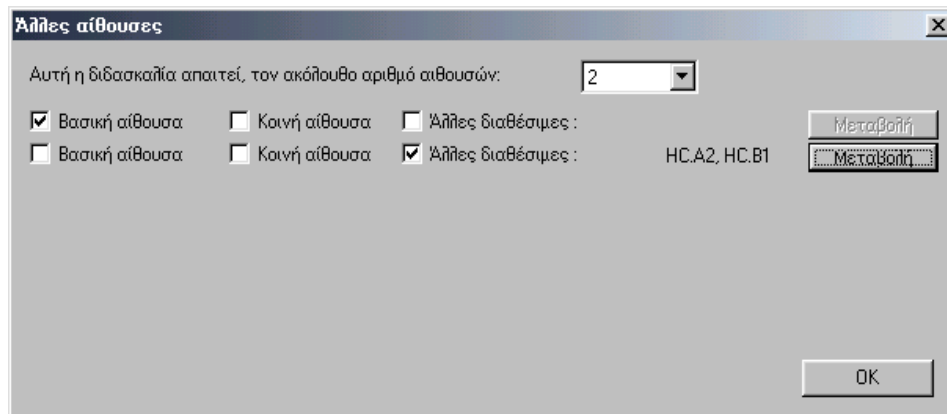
Άλλες αίθουσες

Αυτή η διδασκαλία απαιτεί, τον ακόλουθο αριθμό αιθουσών: 2

Βασική αίθουσα Κοινή αίθουσα Άλλες διαθέσιμες : Μεταβολή

Βασική αίθουσα Κοινή αίθουσα Άλλες διαθέσιμες : HC.A2, HC.B1 Μεταβολή

OK